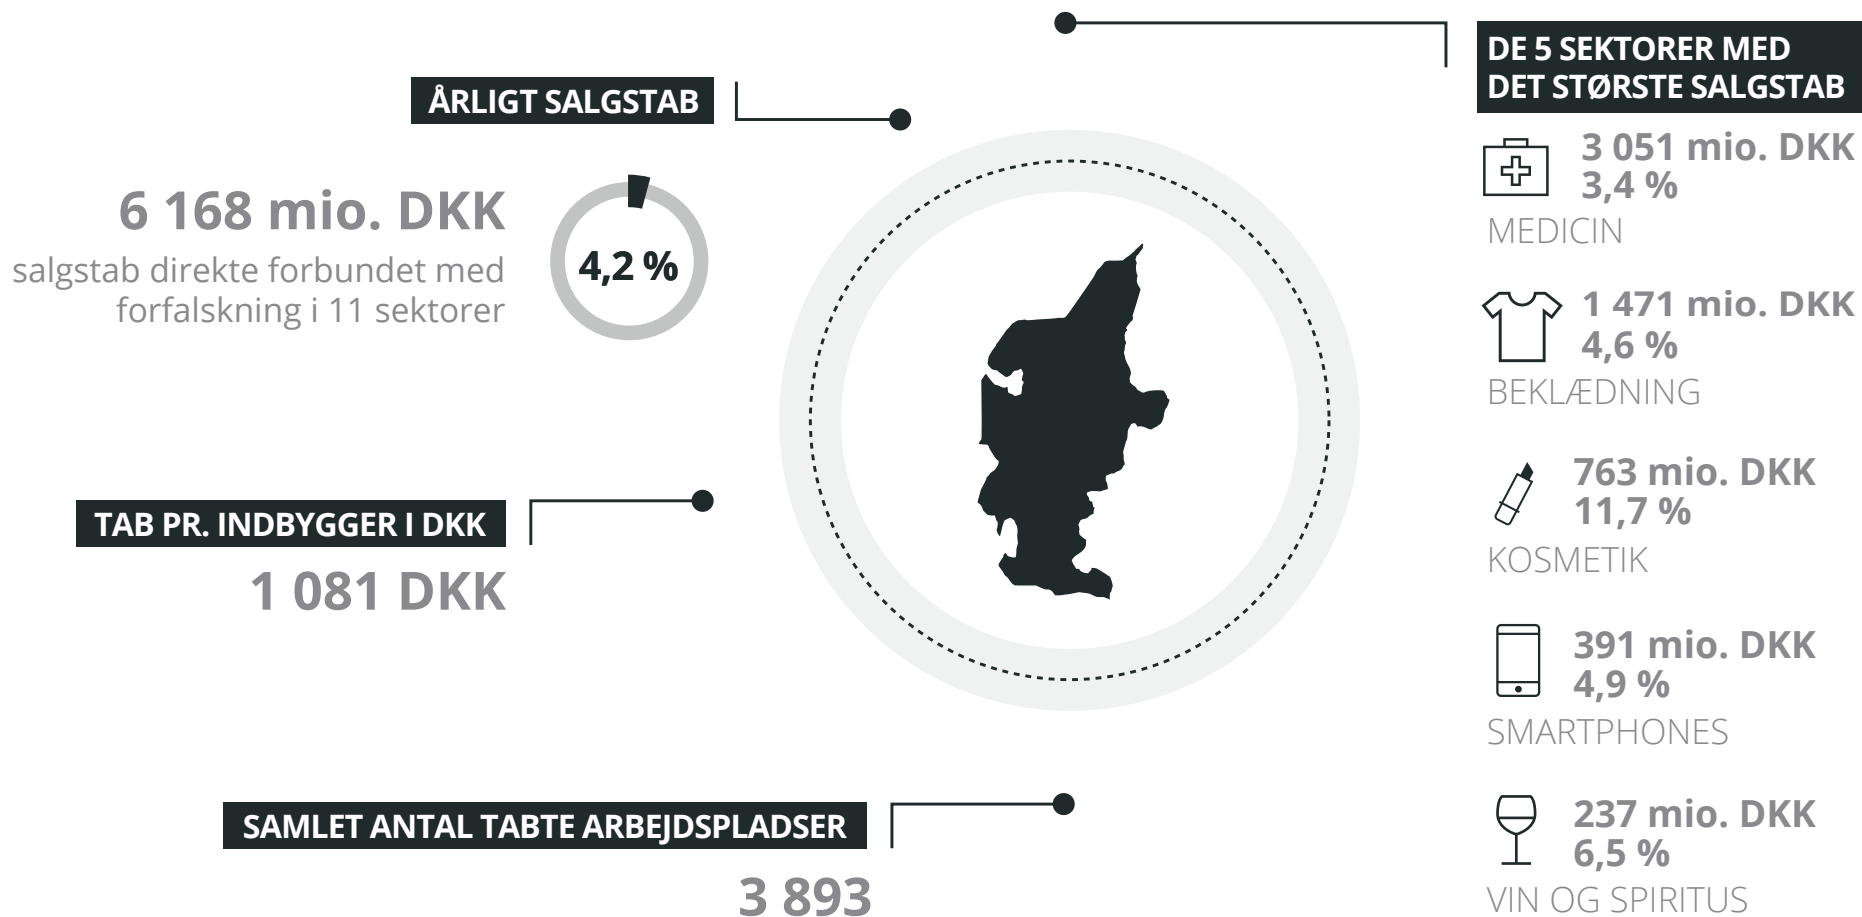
ÅRLIGT SALGSTAB

6 168 mio. DKK
salgstab direkte forbundet med forfalskning i 11 sektorer

4,2 %

TAB PR. INDBYGGER I DKK
1 081 DKK

SAMLET ANTAL TABTE ARBEJDSPLADSER
3 893

DE 5 SEKTORER MED DET STØRSTE SALGSTAB

3 051 mio. DKK
3,4 %
MEDICIN

1 471 mio. DKK
4,6 %
BEKLÆDNING

763 mio. DKK
11,7 %
KOSMETIK

391 mio. DKK
4,9 %
SMARTPHONES

237 mio. DKK
6,5 %
VIN OG SPIRITUS